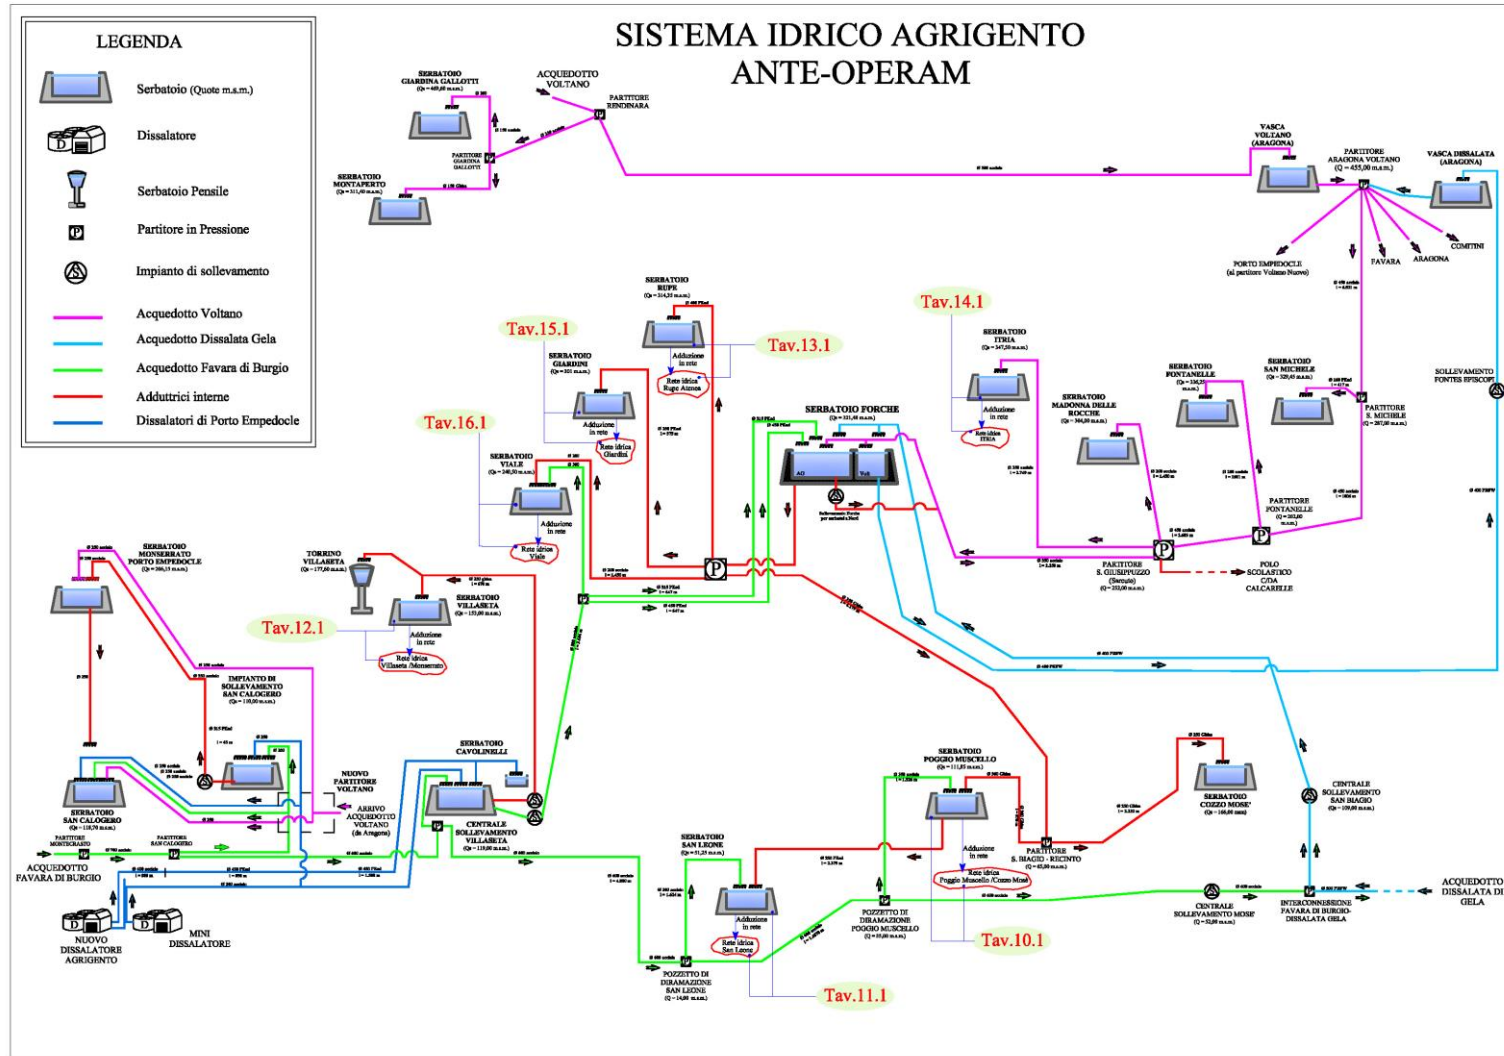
SISTEMA IDRICO AGRIGENTO
ANTE-OPERAM

LEGENDA
Serbatoio (Quote m.s.m.)
Dissalatore
Serbatoio Pensile
Partitore in Pressione
Impianto di sollevamento
Acquedotto Voltano
Acquedotto Dissalata Gela
Acquedotto Favara di Burgio
Adduttrici interne
Dissalatori di Porto Empedocle

SERBATOIO GIARDINA GALLOTTI
ACQUEDOTTO VOLTANO
PARTITORE RENDINARA
PARTITORE GIARDINA GALLOTTI
SERBATOIO MONTAPERTO
VASCA VOLTANO (ARAGONA)
PARTITORE ARAGONA VOLTANO (Q = 455,00 m.s.m.)
VASCA DISSALATA (ARAGONA)
PORTO EMPEDOCLE (al partitore Voltano Nuovo)
FAVARA
ARAGONA
COMITINI
SOLLEVAMENTO FONTES EPISCOPI

Tav.15.1
Tav.13.1
Tav.14.1
Tav.16.1
Tav.12.1
Tav.10.1
Tav.11.1

SERBATOIO RUPE
Adduzione in rete
Rete idrica Rupe Atenea
SERBATOIO GIARDINI
Adduzione in rete
Rete idrica Giardini
SERBATOIO FORCHE
AO
SERBATOIO ITRIA
Adduzione in rete
Rete idrica ITRIA
SERBATOIO MADONNA DELLE ROCCHE
SERBATOIO FONTANELLE
SERBATOIO SAN MICHELE
PARTITORE S. MICHELE
PARTITORE FONTANELLE
PARTITORE S. GIUSEPPUZZO (Seroute)
POLO SCOLASTICO C/DA CALCARELLE
SERBATOIO VIALE
Adduzione in rete
Rete idrica Viale
TORRINO VILLASETA
SERBATOIO VILLASETA
Adduzione in rete
Rete idrica Villaseta /Monserrato
SERBATOIO MONSERRATO PORTO EMPEDOCLE
IMPIANTO DI SOLLEVAMENTO SAN CALOGERO
NUOVO PARTITORE VOLTANO
ARRIVO ACQUEDOTTO VOLTANO (da Aragona)
SERBATOIO SAN CALOGERO
PARTITORE MONTECRASTO
PARTITORE SAN CALOGERO
ACQUEDOTTO FAVARA DI BURGIO
NUOVO DISSALATORE AGRIGENTO
MINI DISSALATORE
SERBATOIO CAVOLINELLI
CENTRALE SOLLEVAMENTO VILLASETA
SERBATOIO SAN LEONE
Adduzione in rete
Rete idrica San Leone
POZZETTO DI DIRAMAZIONE SAN LEONE
SERBATOIO POGGIO MUSCELLO
Adduzione in rete
Rete idrica Poggio Muscello /Cozzo Mosè
POZZETTO DI DIRAMAZIONE POGGIO MUSCELLO
PARTITORE S. BIAGIO - RECINTO
SERBATOIO COZZO MOSE'
CENTRALE SOLLEVAMENTO SAN BIAGIO
CENTRALE SOLLEVAMENTO MOSE'
INTERCONNESSIONE FAVARA DI BURGIO-DISSALATA GELA
ACQUEDOTTO DISSALATA DI GELA